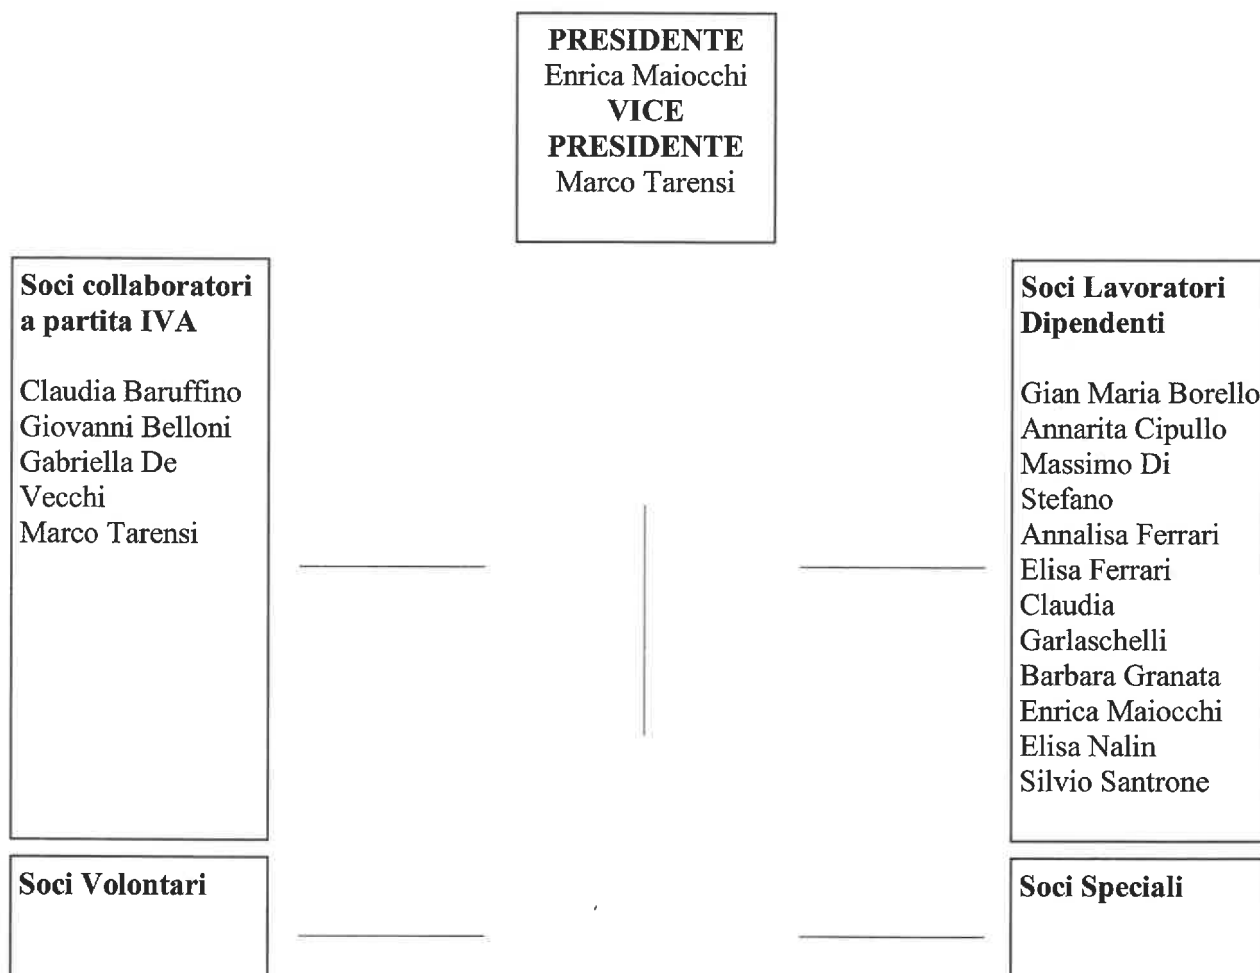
**PRESIDENTE**
Enrica Maiocchi
**VICE PRESIDENTE**
Marco Tarensi

**Soci collaboratori a partita IVA**

Claudia Baruffino
Giovanni Belloni
Gabriella De Vecchi
Marco Tarensi

**Soci Lavoratori Dipendenti**

Gian Maria Borello
Annarita Cipullo
Massimo Di Stefano
Annalisa Ferrari
Elisa Ferrari
Claudia Garlaschelli
Barbara Granata
Enrica Maiocchi
Elisa Nalin
Silvio Santrone

**Soci Volontari**

**Soci Speciali**